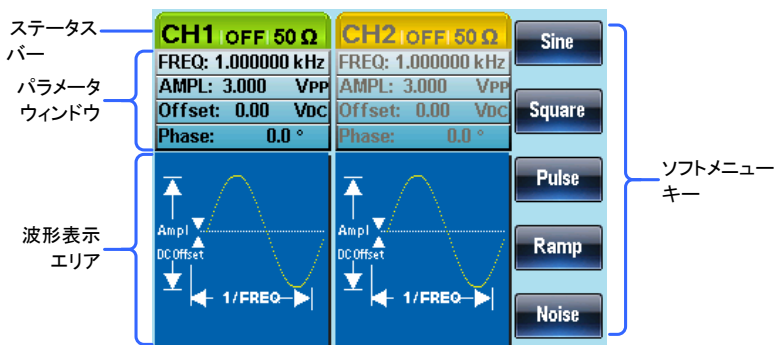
ステータスバー

パラメータウィンドウ

波形表示エリア

CH1 OFF 50 Ω
FREQ: 1.000000 kHz
AMPL: 3.000 VPP
Offset: 0.00 VDC
Phase: 0.0 °
Ampl
DC Offset
1/FREQ

CH2 OFF 50 Ω
FREQ: 1.000000 kHz
AMPL: 3.000 VPP
Offset: 0.00 VDC
Phase: 0.0 °
Ampl
DC Offset
1/FREQ

Sine
Square
Pulse
Ramp
Noise

ソフトメニューキー